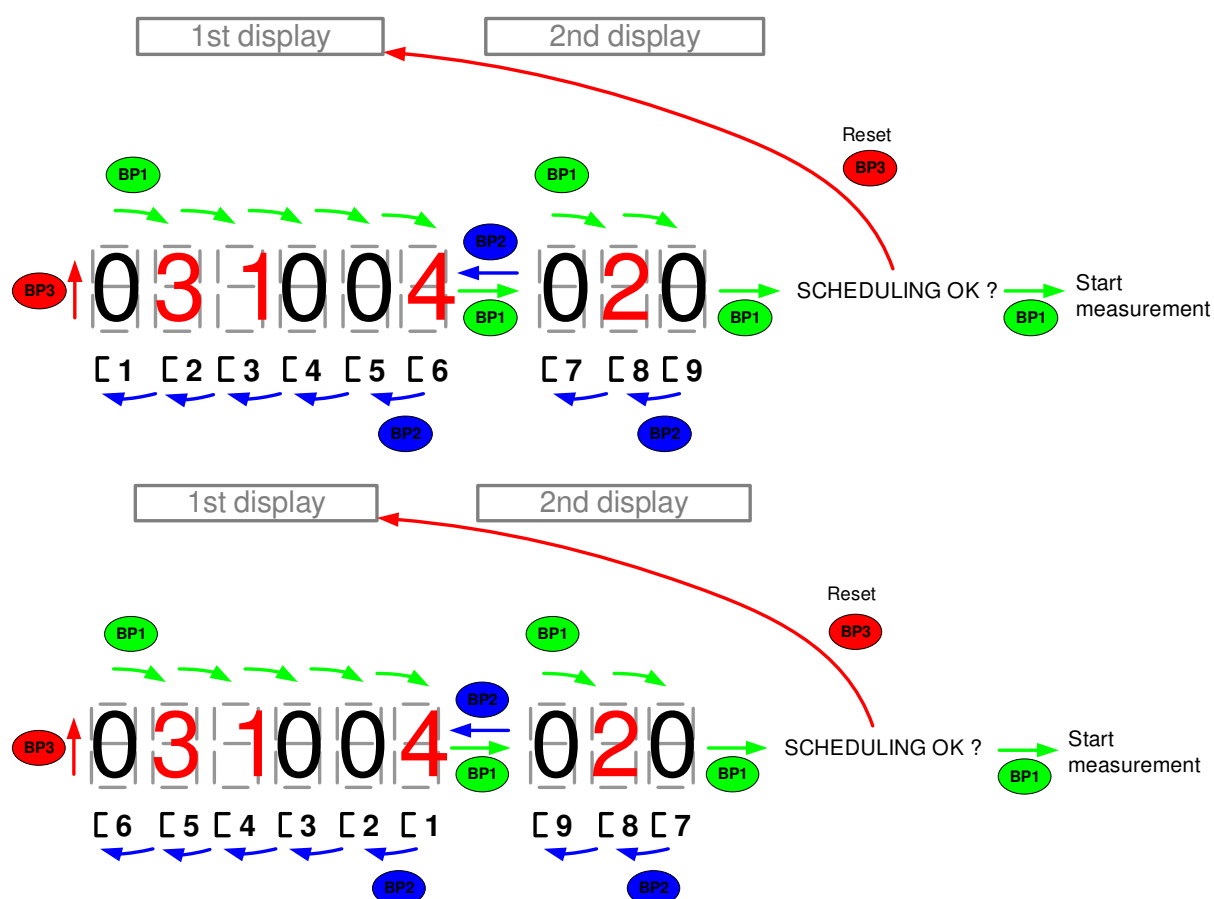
1st display
2nd display

Reset
BP3

BP1
BP1
BP2
BP3
0 3 1 0 0 4
BP1
0 2 0
BP1
SCHEDULING OK ?
BP1
Start measurement

C1 C2 C3 C4 C5 C6
C7 C8 C9
BP2
BP2

1st display
2nd display

Reset
BP3

BP1
BP1
BP2
BP3
0 3 1 0 0 4
BP1
0 2 0
BP1
SCHEDULING OK ?
BP1
Start measurement

C6 C5 C4 C3 C2 C1
C9 C8 C7
BP2
BP2